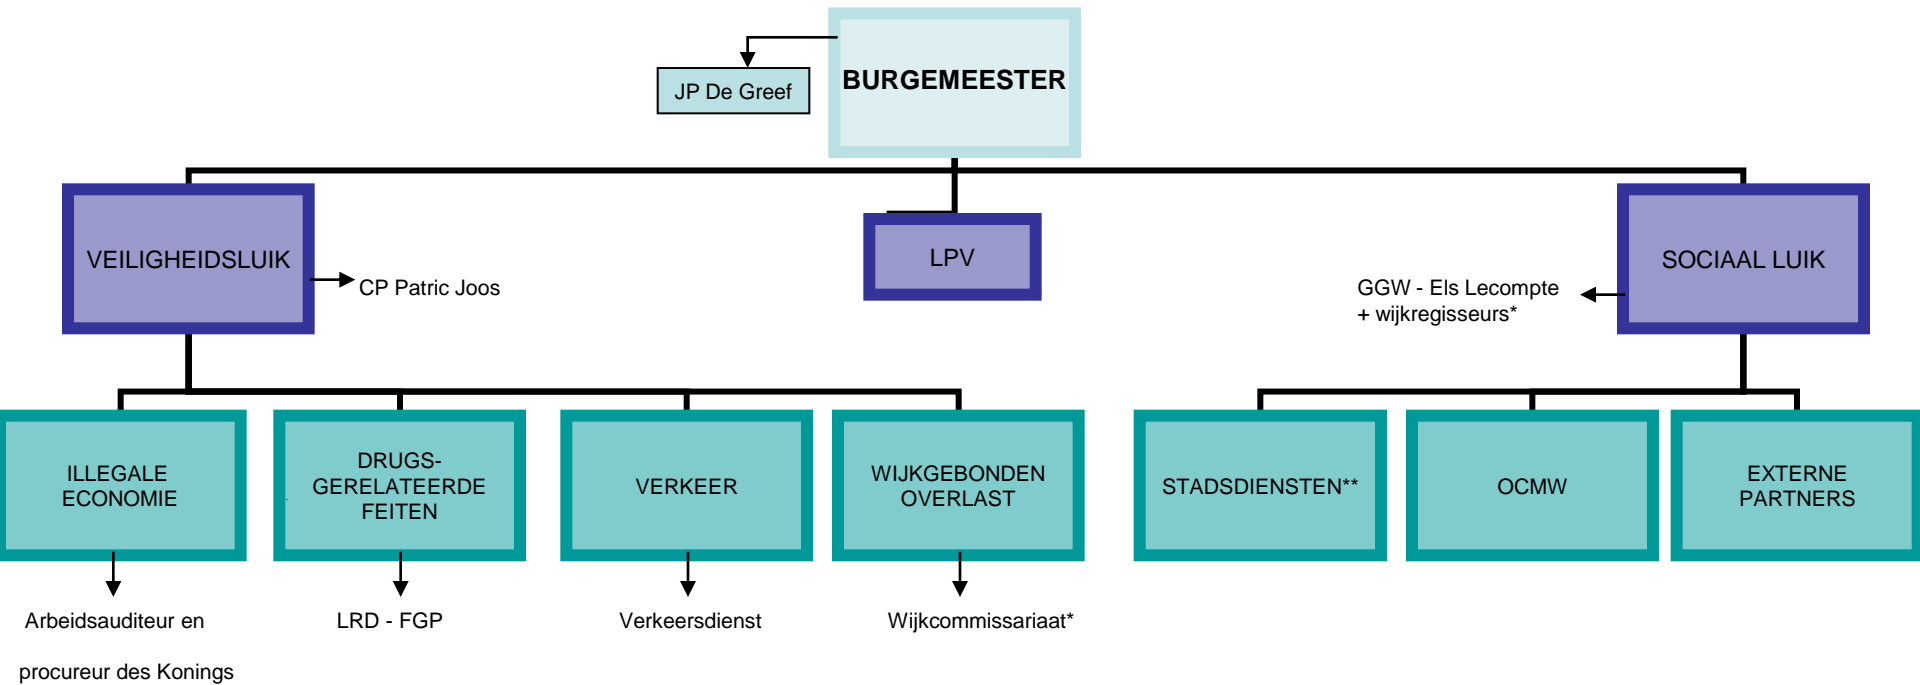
BURGEMEESTER

JP De Greef

VEILIGHEIDSLUIK

CP Patric Joos

LPV

SOCIAAL LUIK

GGW - Els Lecompte
+ wijkregisseurs*

ILLEGALE ECONOMIE

DRUGS-GERELATEERDE FEITEN

VERKEER

WIJKGEBONDEN OVERLAST

STADSDIENSTEN**

OCMW

EXTERNE PARTNERS

Arbeidsauditeur en

procureur des Konings

LRD - FGP

Verkeersdienst

Wijkcommissariaat*